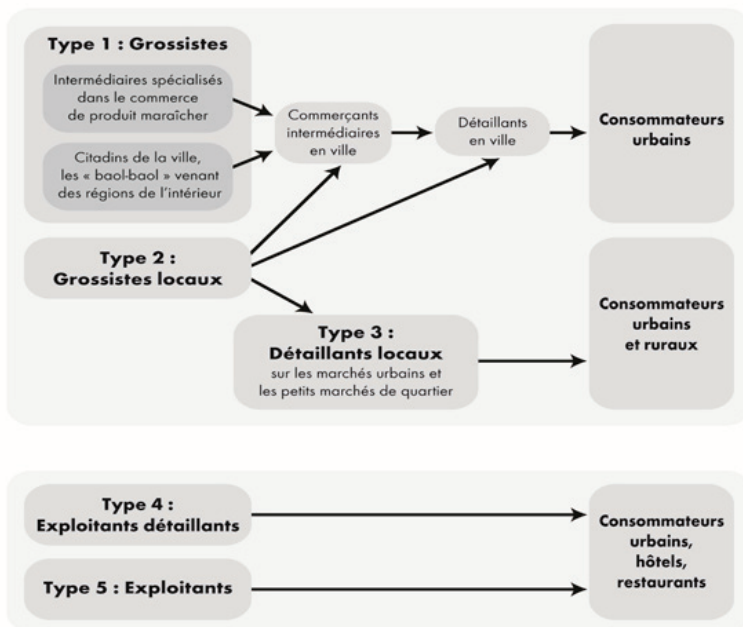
Type 1 : Grossistes

Intermédiaires spécialisés dans le commerce de produit maraîcher

Citadins de la ville, les « baol-baol » venant des régions de l'intérieur

Commerçants intermédiaires en ville

Détaillants en ville

Consommateurs urbains

Type 2 : Grossistes locaux

Type 3 : Détaillants locaux sur les marchés urbains et les petits marchés de quartier

Consommateurs urbains et ruraux

Type 4 : Exploitants détaillants

Type 5 : Exploitants

Consommateurs urbains, hôtels, restaurants